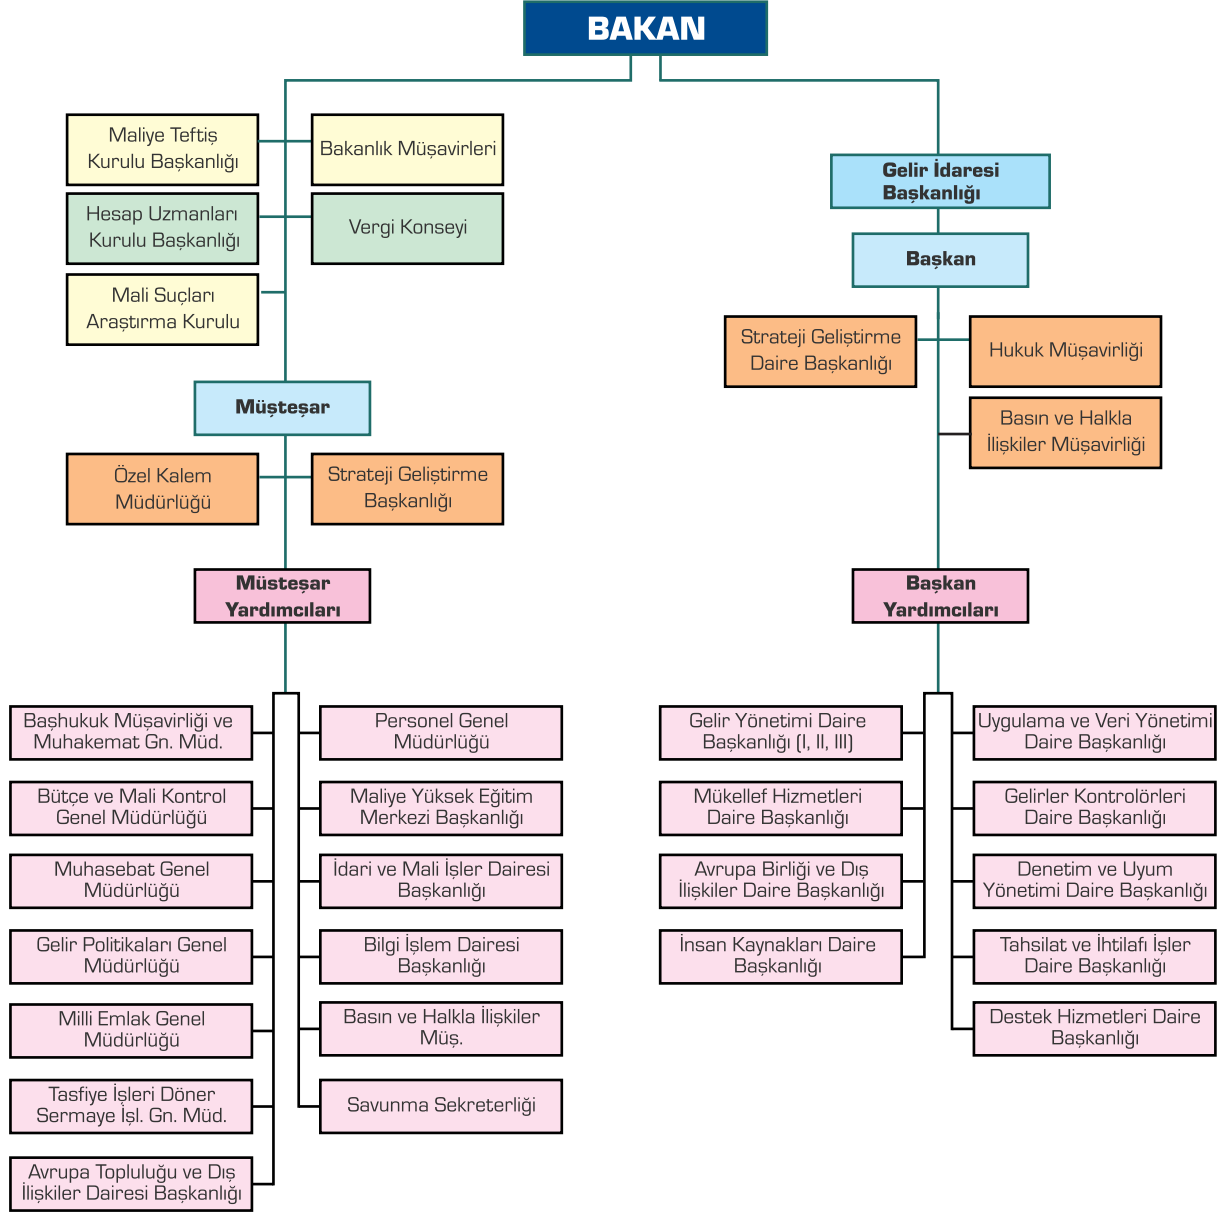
BAKAN

Maliye Teftiş Kurulu Başkanlığı

Bakanlık Müşavirleri

Hesap Uzmanları Kurulu Başkanlığı

Vergi Konseyi

Mali Suçları Araştırma Kurulu

Müsteşar

Özel Kalem Müdürlüğü

Strateji Geliştirme Başkanlığı

Müsteşar Yardımcıları

Başhukuk Müşavirliği ve Muhakemat Gn. Müd.

Bütçe ve Mali Kontrol Genel Müdürlüğü

Muhasebat Genel Müdürlüğü

Gelir Politikaları Genel Müdürlüğü

Milli Emlak Genel Müdürlüğü

Tasfiye İşleri Döner Sermaye İşl. Gn. Müd.

Avrupa Topluluğu ve Dış İlişkiler Dairesi Başkanlığı

Personel Genel Müdürlüğü

Maliye Yüksek Eğitim Merkezi Başkanlığı

İdari ve Mali İşler Dairesi Başkanlığı

Bilgi İşlem Dairesi Başkanlığı

Basın ve Halkla İlişkiler Müş.

Savunma Sekreterliği

Gelir İdaresi Başkanlığı

Başkan

Strateji Geliştirme Daire Başkanlığı

Hukuk Müşavirliği

Basın ve Halkla İlişkiler Müşavirliği

Başkan Yardımcıları

Gelir Yönetimi Daire Başkanlığı (I, II, III)

Mükellef Hizmetleri Daire Başkanlığı

Avrupa Birliği ve Dış İlişkiler Daire Başkanlığı

İnsan Kaynakları Daire Başkanlığı

Uygulama ve Veri Yönetimi Daire Başkanlığı

Gelirler Kontrolörleri Daire Başkanlığı

Denetim ve Uyum Yönetimi Daire Başkanlığı

Tahsilat ve İhtilafı İşler Daire Başkanlığı

Destek Hizmetleri Daire Başkanlığı